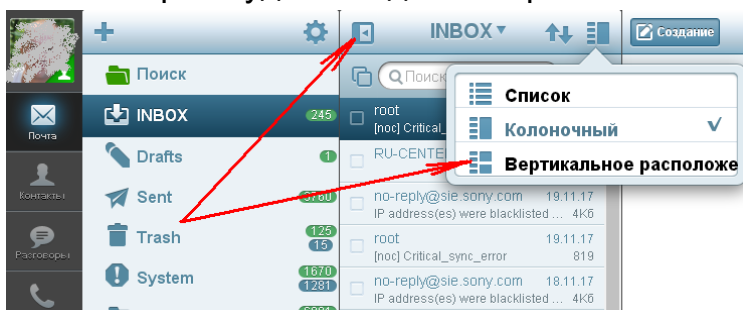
INBOX ▾

Создание

Почта

Контакты

Разговоры

Поиск

INBOX 245

Drafts 1

Sent 3780

Trash 125 15

System 1670 1281

Поиск

root
[noc] Critical_

RU-CENTER

no-reply@sie.sony.com 19.11.17
IP address(es) were blacklisted ... 4Кб

root 19.11.17
[noc] Critical_sync_error 819

no-reply@sie.sony.com 18.11.17
IP address(es) were blacklisted ... 4Кб

Список

Колоночный ✓

Вертикальное расположе